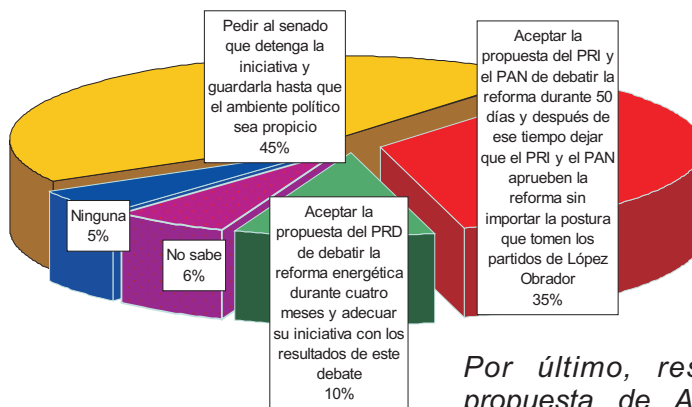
Pedir al senado que detenga la iniciativa y guardarla hasta que el ambiente político sea propicio
45%

Aceptar la propuesta del PRI y el PAN de debatir la reforma durante 50 días y después de ese tiempo dejar que el PRI y el PAN aprueben la reforma sin importar la postura que tomen los partidos de López Obrador
35%

Ninguna
5%

No sabe
6%

Aceptar la propuesta del PRD de debatir la reforma energética durante cuatro meses y adecuar su iniciativa con los resultados de este debate
10%

Por último, res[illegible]
propuesta de A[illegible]